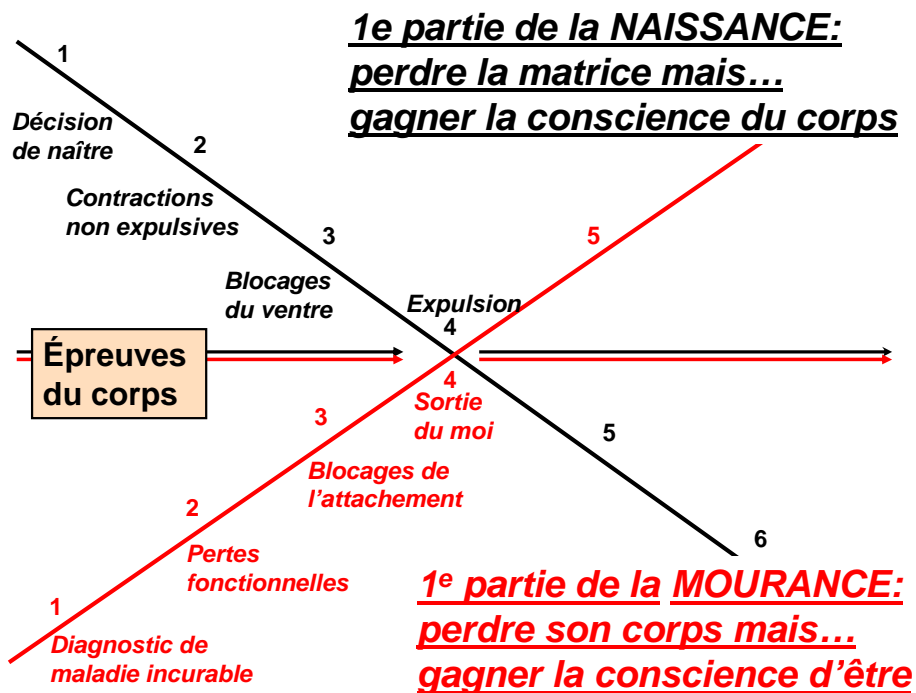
1e partie de la NAISSANCE: perdre la matrice mais… gagner la conscience du corps

1

Décision de naître

2

Contractions non expulsives

3

Blocages du ventre

Expulsion

4

5

6

Épreuves du corps

5

4

Sortie du moi

3

Blocages de l'attachement

2

Pertes fonctionnelles

1

Diagnostic de maladie incurable

1$^{e}$ partie de la MOURANCE: perdre son corps mais… gagner la conscience d'être